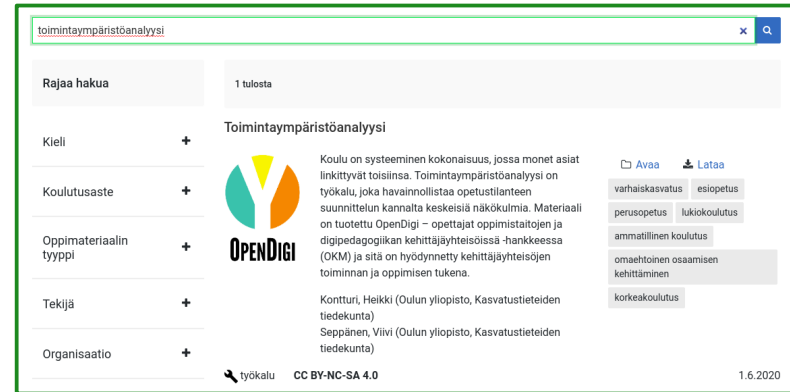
toimintaympäristöanalyysi

Rajaa hakua

Kieli +

Koulutusaste +

Oppimateriaalin tyyppi +

Tekijä +

Organisaatio +

1 tulosta

Toimintaympäristöanalyysi

OPENDIGI

Koulu on systeeminen kokonaisuus, jossa monet asiat linkittyvät toisiinsa. Toimintaympäristöanalyysi on työkalu, joka havainnollistaa opetustilanteen suunnittelun kannalta keskeisiä näkökulmia. Materiaali on tuotettu OpenDigi – opettajat oppimistaitojen ja digipedagogiikan kehittäjäyhteisöissä -hankkeessa (OKM) ja sitä on hyödynnetty kehittäjäyhteisöjen toiminnan ja oppimisen tukena.

Kontturi, Heikki (Oulun yliopisto, Kasvatustieteiden tiedekunta)
Seppänen, Viivi (Oulun yliopisto, Kasvatustieteiden tiedekunta)

Avaa Lataa

varhaiskasvatus esiopetus perusopetus lukiokoulutus ammatillinen koulutus omaehtoinen osaamisen kehittäminen korkeakoulutus

työkalu CC BY-NC-SA 4.0 1.6.2020